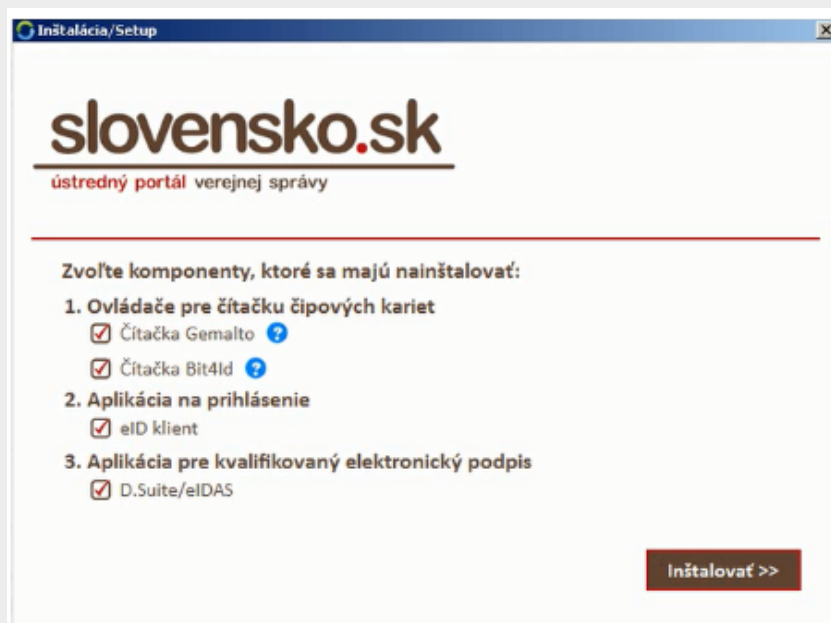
Inštalácia/Setup

slovensko.sk
ústredný portál verejnej správy

Zvoľte komponenty, ktoré sa majú nainštalovať:

1. Ovládače pre čítačku čipových kariet
☑ Čítačka Gemalto
☑ Čítačka Bit4Id

2. Aplikácia na prihlásenie
☑ eID klient

3. Aplikácia pre kvalifikovaný elektronický podpis
☑ D.Suite/eIDAS

Inštalovať >>